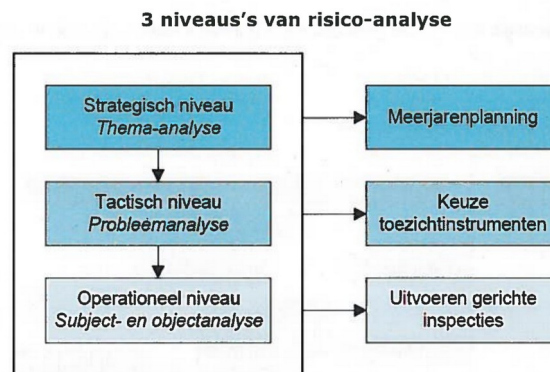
3 niveaus's van risico-analyse

Strategisch niveau
*Thema-analyse*

Tactisch niveau
*Probleemanalyse*

Operationeel niveau
*Subject- en objectanalyse*

Meerjarenplanning

Keuze toezichtinstrumenten

Uitvoeren gerichte inspecties